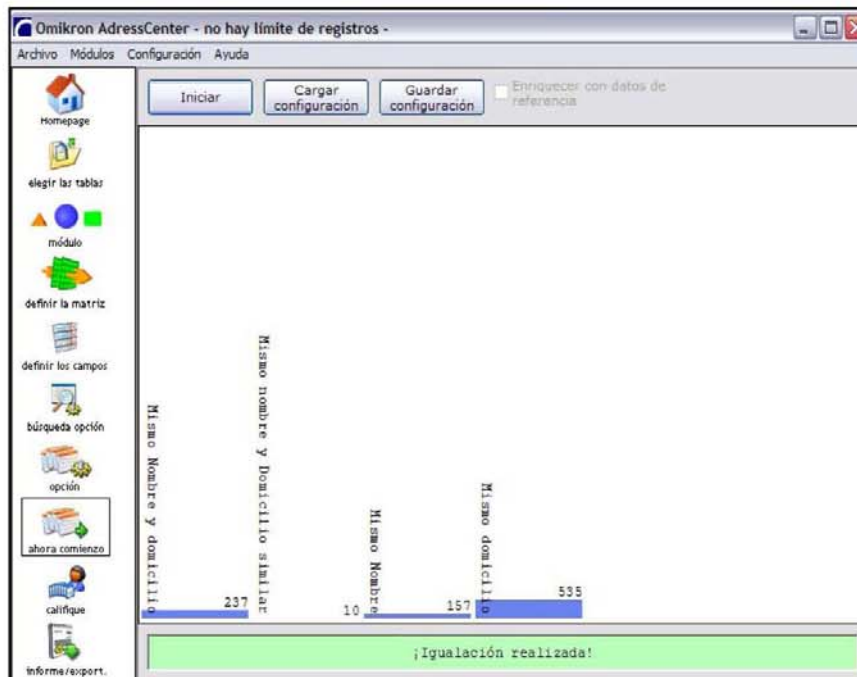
Omikron AdressCenter - no hay límite de registros -

Archivo Módulos Configuración Ayuda

Homepage

elegir las tablas

módulo

definir la matriz

definir los campos

búsqueda opción

opción

ahora comienzo

califique

informe/export.

Iniciar

Cargar configuración

Guardar configuración

Enriquecer con datos de referencia

Mismo Nombre y domicilio

237

Mismo nombre y Domicilio similar

10

Mismo Nombre

157

Mismo domicilio

535

¡Igualación realizada!